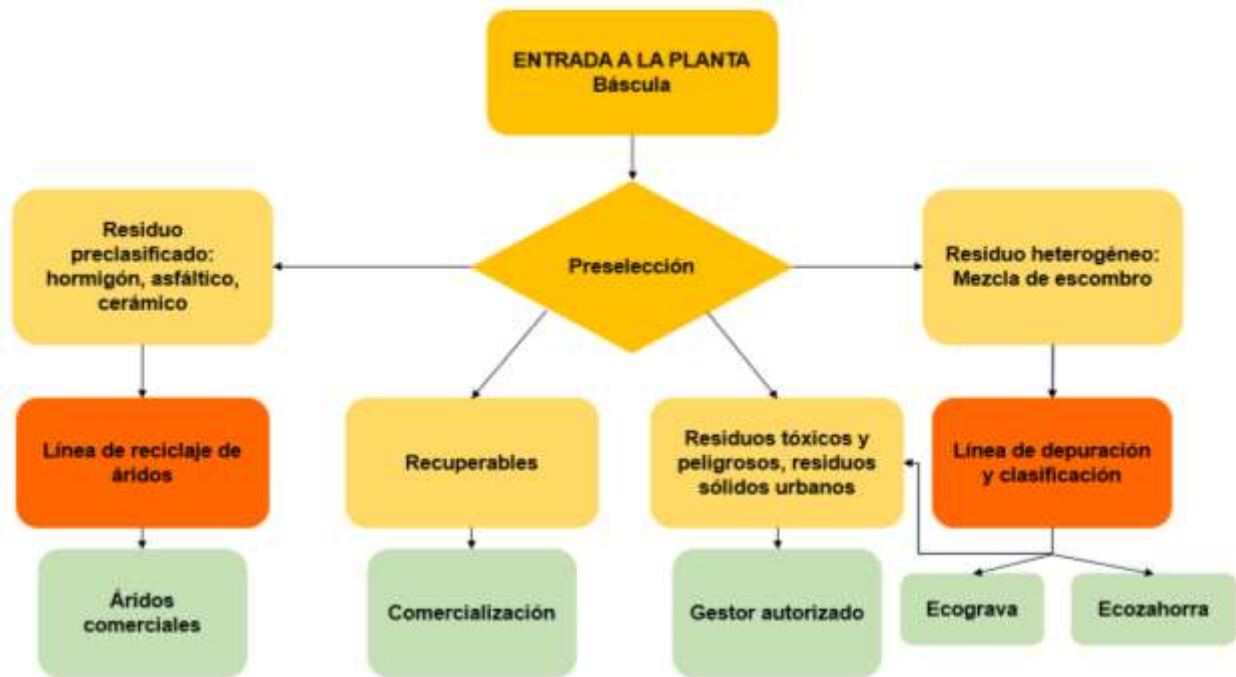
ENTRADA A LA PLANTA
Báscula

Preselección

Residuo preclasificado: hormigón, asfáltico, cerámico

Residuo heterogéneo: Mezcla de escombro

Línea de reciclaje de áridos

Recuperables

Residuos tóxicos y peligrosos, residuos sólidos urbanos

Línea de depuración y clasificación

Áridos comerciales

Comercialización

Gestor autorizado

Ecograva

Ecozahorra